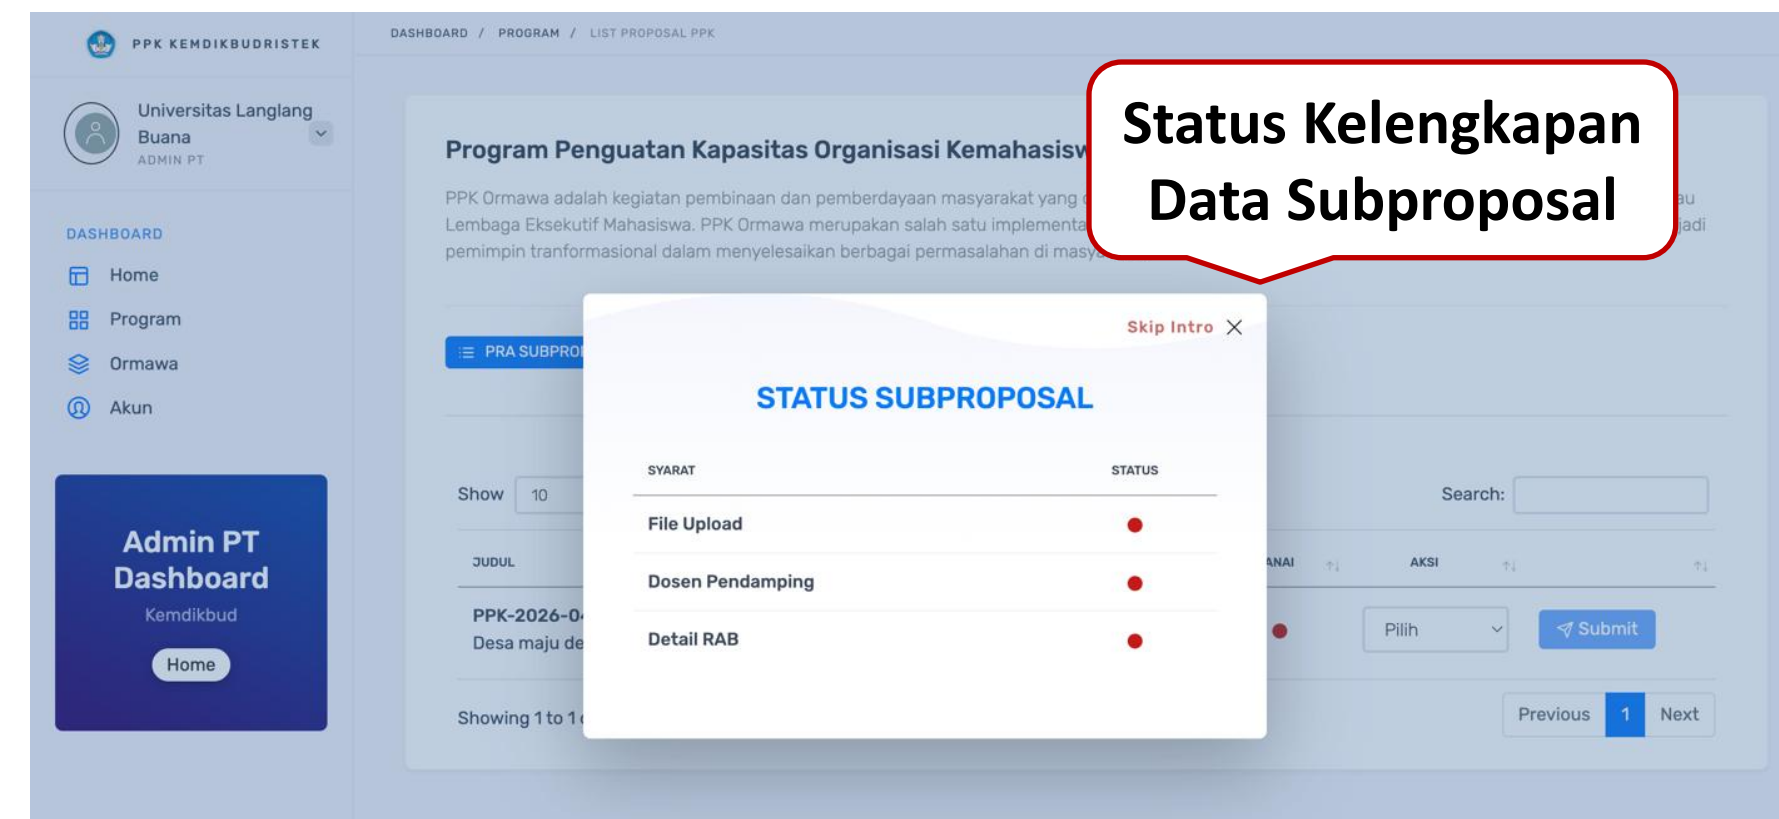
PPK KEMDIKBUDRISTEK

Universitas Langlang Buana
ADMIN PT

DASHBOARD
Home
Program
Ormawa
Akun

Admin PT Dashboard
Kemdikbud
Home

DASHBOARD / PROGRAM / LIST PROPOSAL PPK

Program Penguatan Kapasitas Organisasi Kemahasisw

PPK Ormawa adalah kegiatan pembinaan dan pemberdayaan masyarakat yang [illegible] au Lembaga Eksekutif Mahasiswa. PPK Ormawa merupakan salah satu implementa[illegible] jadi pemimpin tranformasional dalam menyelesaikan berbagai permasalahan di masy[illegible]

Status Kelengkapan Data Subproposal

PRA SUBPRO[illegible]

Show 10

Search:

JUDUL
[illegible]ANAI
AKSI

PPK-2026-0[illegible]
Desa maju de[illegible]

Pilih
Submit

Showing 1 to 1 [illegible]

Previous 1 Next

Skip Intro

STATUS SUBPROPOSAL

| SYARAT | STATUS |
|---|---|
| File Upload | ● |
| Dosen Pendamping | ● |
| Detail RAB | ● |